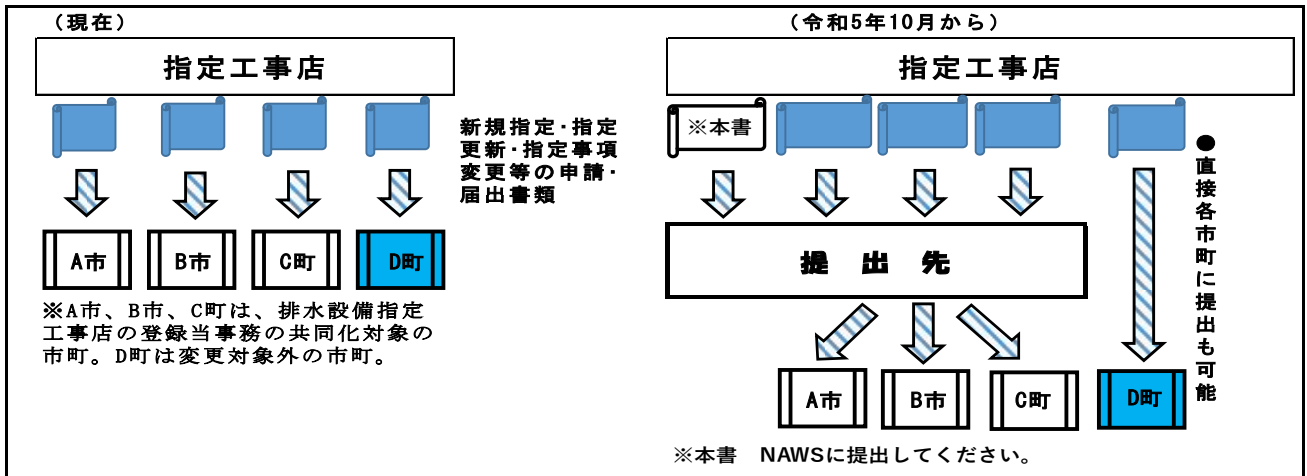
（現在）

指定工事店

新規指定･指定更新･指定事項変更等の申請･届出書類

A市　B市　C町　D町

※A市、B市、C町は、排水設備指定工事店の登録当事務の共同化対象の市町。D町は変更対象外の市町。

（令和5年10月から）

指定工事店

※本書

●直接各市町に提出も可能

提　出　先

A市　B市　C町　D町

※本書　NAWSに提出してください。